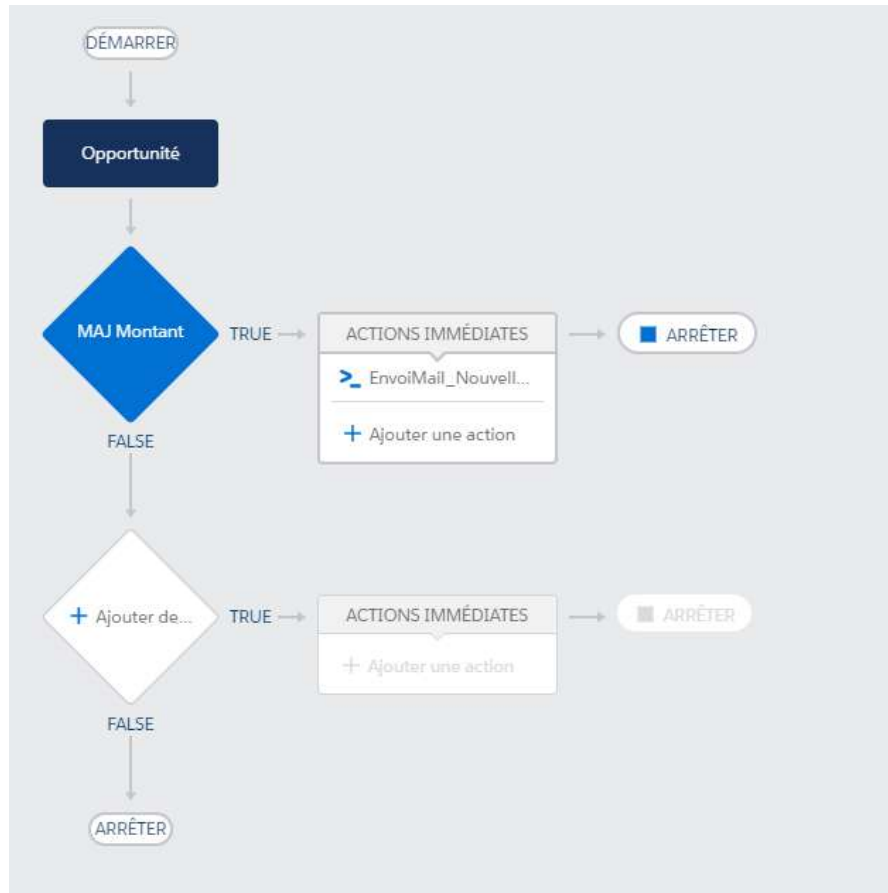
DÉMARRER

Opportunité

MAJ Montant

TRUE

ACTIONS IMMÉDIATES

EnvoiMail_Nouvell...

+ Ajouter une action

ARRÊTER

FALSE

+ Ajouter de...

TRUE

ACTIONS IMMÉDIATES

+ Ajouter une action

ARRÊTER

FALSE

ARRÊTER